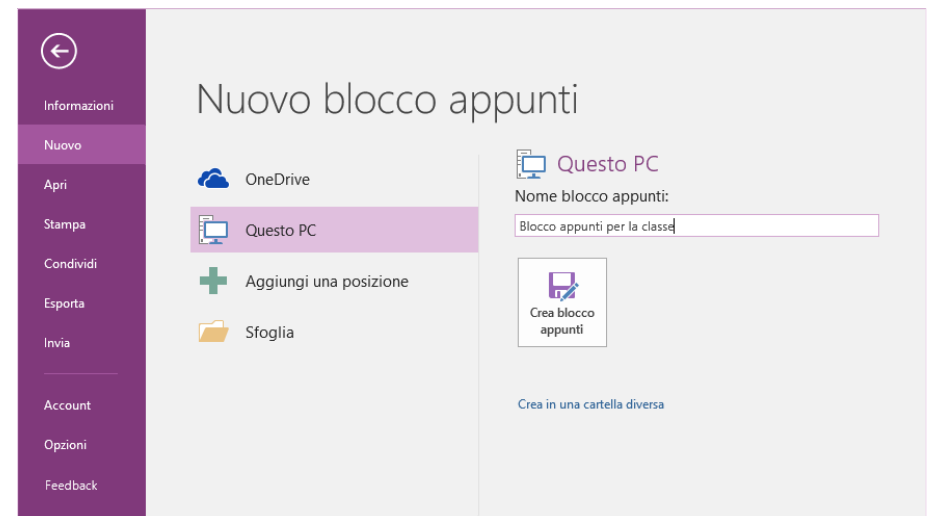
Informazioni
Nuovo
Apri
Stampa
Condividi
Esporta
Invia
Account
Opzioni
Feedback

Nuovo blocco appunti

OneDrive
Questo PC
Aggiungi una posizione
Sfoglia

Questo PC
Nome blocco appunti:
Blocco appunti per la classe
Crea blocco appunti
Crea in una cartella diversa